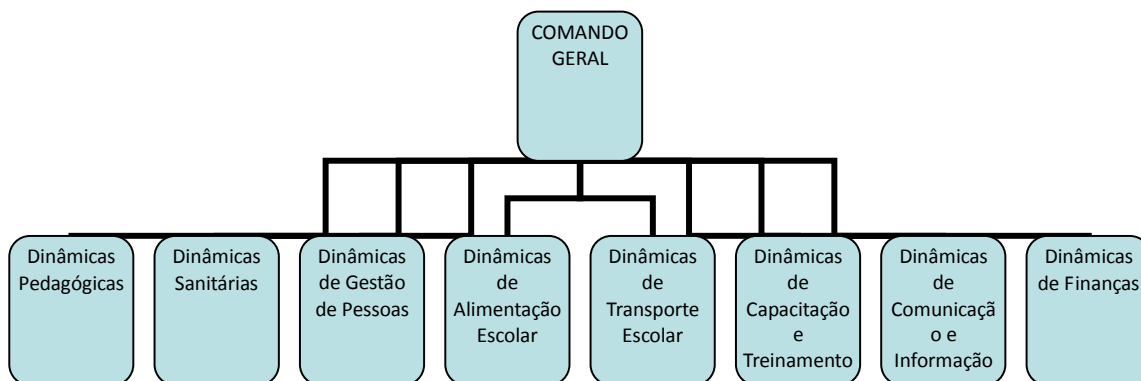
COMANDO GERAL

Dinâmicas Pedagógicas

Dinâmicas Sanitárias

Dinâmicas de Gestão de Pessoas

Dinâmicas de Alimentação Escolar

Dinâmicas de Transporte Escolar

Dinâmicas de Capacitação e Treinamento

Dinâmicas de Comunicaçã o e Informação

Dinâmicas de Finanças